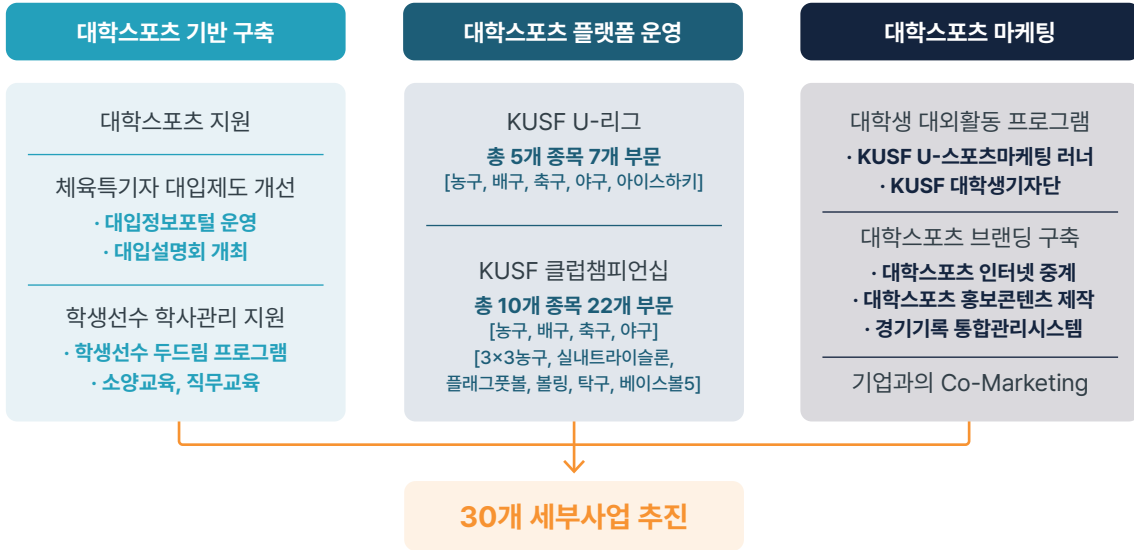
대학스포츠 기반 구축

대학스포츠 지원

체육특기자 대입제도 개선
· 대입정보포털 운영
· 대입설명회 개최

학생선수 학사관리 지원
· 학생선수 두드림 프로그램
· 소양교육, 직무교육

대학스포츠 플랫폼 운영

KUSF U-리그
총 5개 종목 7개 부문
[농구, 배구, 축구, 야구, 아이스하키]

KUSF 클럽챔피언십
총 10개 종목 22개 부문
[농구, 배구, 축구, 야구]
[3×3농구, 실내트라이슬론, 플래그풋볼, 볼링, 탁구, 베이스볼5]

대학스포츠 마케팅

대학생 대외활동 프로그램
· KUSF U-스포츠마케팅 러너
· KUSF 대학생기자단

대학스포츠 브랜딩 구축
· 대학스포츠 인터넷 중계
· 대학스포츠 홍보콘텐츠 제작
· 경기기록 통합관리시스템

기업과의 Co-Marketing

30개 세부사업 추진